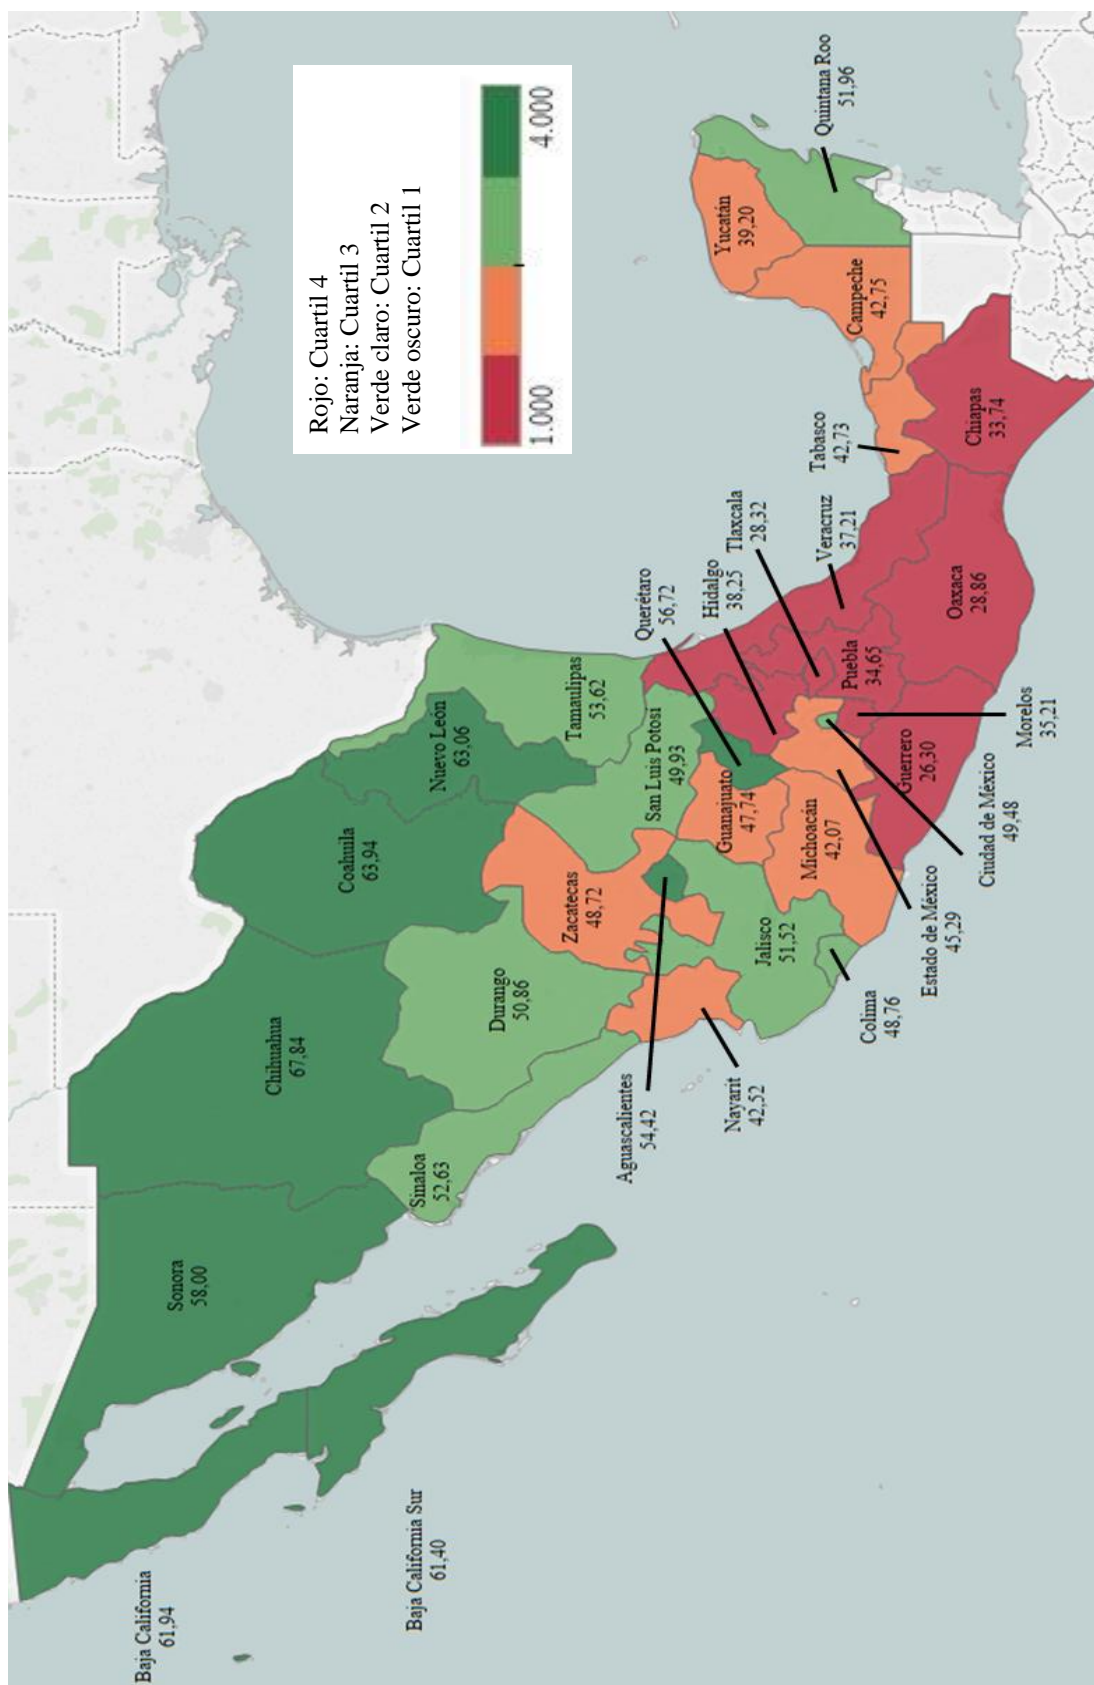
Rojo: Cuartil 4
Naranja: Cuartil 3
Verde claro: Cuartil 2
Verde oscuro: Cuartil 1

1.000
4.000

Baja California
61,94

Baja California Sur
61,40

Sonora
58,00

Chihuahua
67,84

Sinaloa
52,63

Durango
50,86

Coahuila
63,94

Nuevo León
63,06

Tamaulipas
53,62

Zacatecas
48,72

Aguascalientes
54,42

Nayarit
42,52

Jalisco
51,52

Colima
48,76

San Luis Potosí
49,93

Guanajuato
47,74

Michoacán
42,07

Querétaro
56,72

Hidalgo
38,25

Tlaxcala
28,32

Veracruz
37,21

Puebla
34,65

Estado de México
45,29

Ciudad de México
49,48

Morelos
35,21

Guerrero
26,30

Oaxaca
28,86

Tabasco
42,73

Chiapas
33,74

Campeche
42,75

Yucatán
39,20

Quintana Roo
51,96